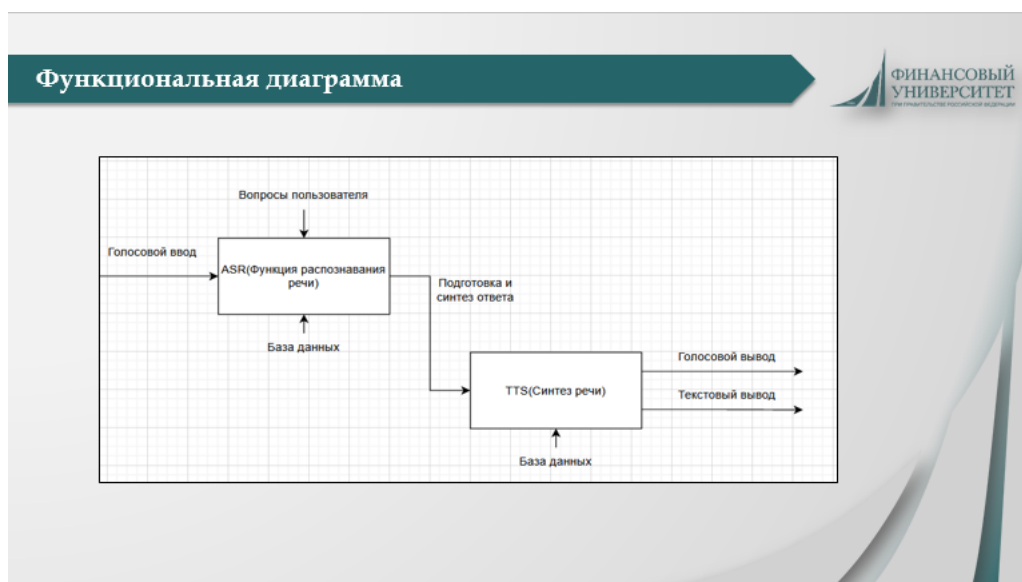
Функциональная диаграмма

ФИНАНСОВЫЙ УНИВЕРСИТЕТ
ПРИ ПРАВИТЕЛЬСТВЕ РОССИЙСКОЙ ФЕДЕРАЦИИ

Вопросы пользователя

Голосовой ввод

ASR(Функция распознавания речи)

Подготовка и синтез ответа

База данных

TTS(Синтез речи)

Голосовой вывод

Текстовый вывод

База данных